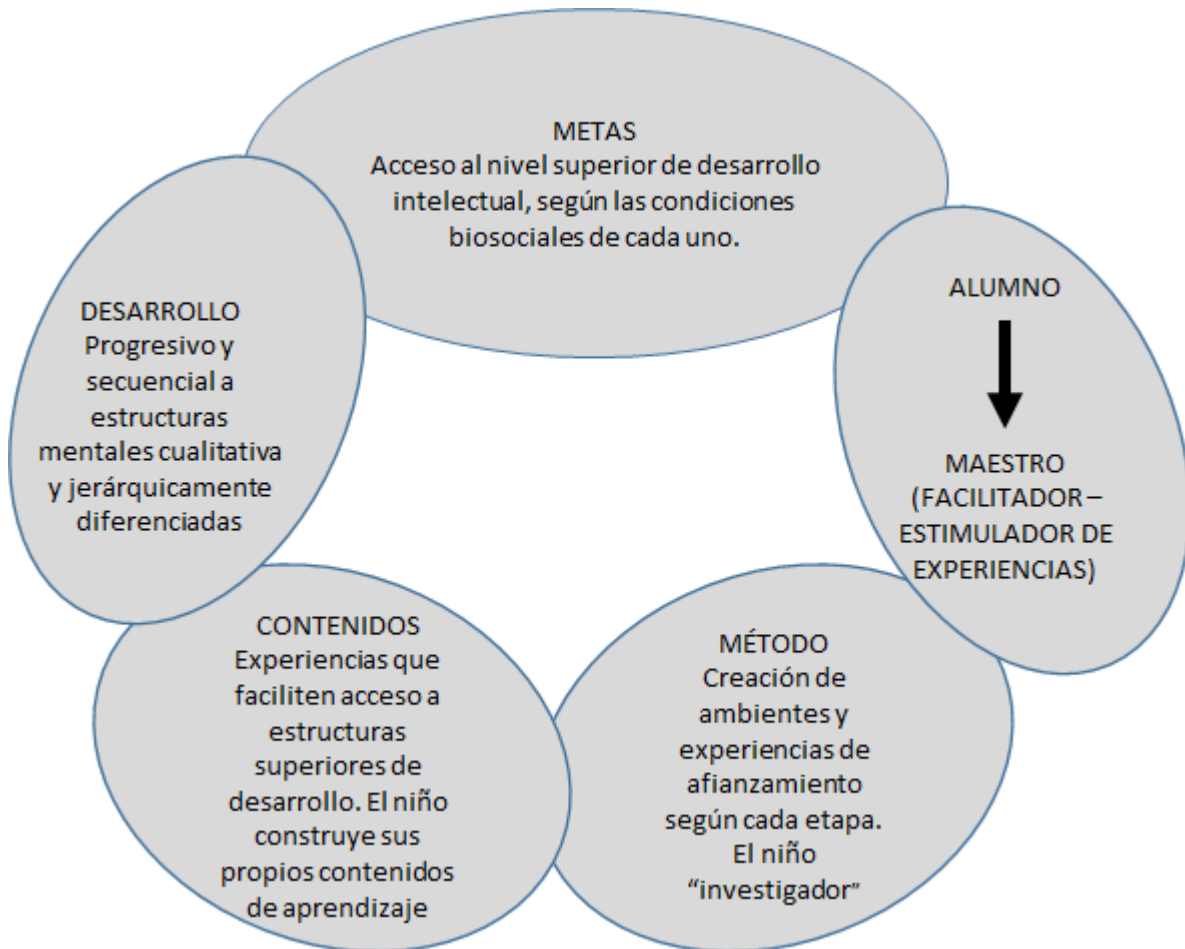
METAS
Acceso al nivel superior de desarrollo intelectual, según las condiciones biosociales de cada uno.

ALUMNO

MAESTRO (FACILITADOR – ESTIMULADOR DE EXPERIENCIAS)

MÉTODO
Creación de ambientes y experiencias de afianzamiento según cada etapa. El niño "investigador"

CONTENIDOS
Experiencias que faciliten acceso a estructuras superiores de desarrollo. El niño construye sus propios contenidos de aprendizaje

DESARROLLO
Progresivo y secuencial a estructuras mentales cualitativa y jerárquicamente diferenciadas